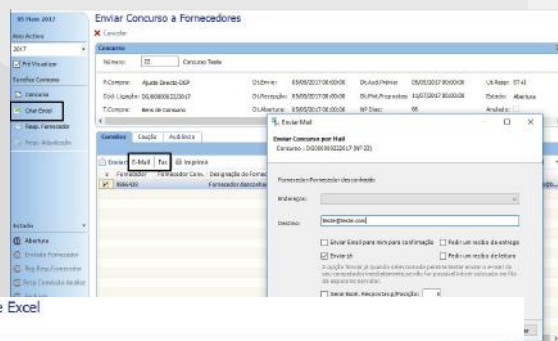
05 Maio 2017
Ano Activo
2017
Pré Visualizar
Tarefas Concurso
Concurso
Criar Excel
Resp. Fornecedor
Resp. Adjudicação

Enviar Concurso a Fornecedores
Cancelar
Concurso
Número: 22 Concurso Teste
T.Compra: Ajuste Directo-DGP
Dt.Enviar: 05/05/2017 00:00:00
Dt.Aud.Prévia: 05/05/2017 00:00:00
Ult.Resp: 0741
Doc Ligação: DG0000022/2017
Dt.Recepção: 05/05/2017 00:00:00
Dt.Fim.Propostas: 11/07/2017 00:00:00
Estado: Abertura
T.Compra: Bens de consumo
Dt.Abertura: 05/05/2017 00:00:00
Nº Dias: 66
Analisei:
Contactos Cauções Audiência
Enviar E-Mail Fax Imprimir
Fornecedor Fornecedor Conc. Designação do Forne
0066420 Fornecedor desconhe

Estado
Abertura
Enviado Fornecedor
Reg.Resp.Fornecedor
Resp.Comissão Análise

Enviar Mail
Enviar Concurso por Mail
Concurso : DG0000022/2017 (Nº 22)
Fornecedor: Fornecedor desconhecido
Endereço:
Destino: teste@teste.com
Enviar Email para mim para confirmação
Pedir um recibo de entrega
Enviar já
Pedir um recibo de leitura
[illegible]
Gerar Num. Respostas p/Posição: 4

e Excel